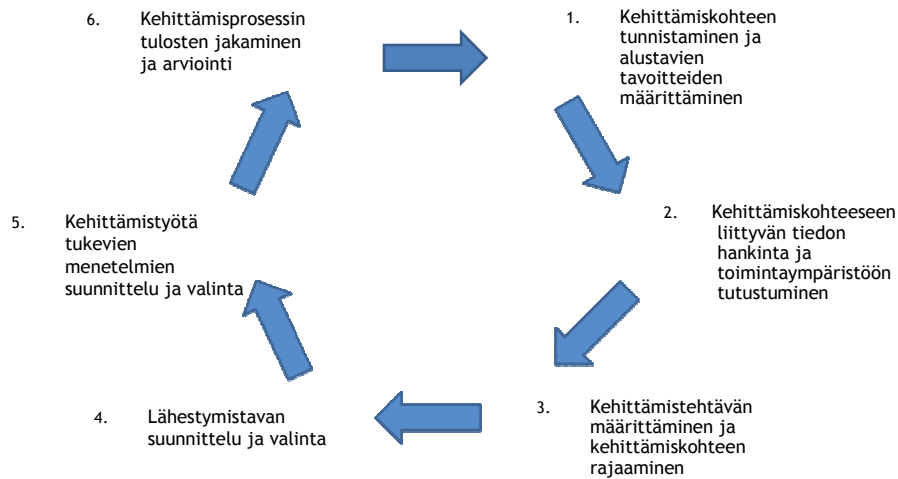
1. Kehittämiskohteen tunnistaminen ja alustavien tavoitteiden määrittäminen

2. Kehittämiskohteeseen liittyvän tiedon hankinta ja toimintaympäristöön tutustuminen

3. Kehittämistehtävän määrittäminen ja kehittämiskohteen rajaaminen

4. Lähestymistavan suunnittelu ja valinta

5. Kehittämistyötä tukevien menetelmien suunnittelu ja valinta

6. Kehittämisprosessin tulosten jakaminen ja arviointi